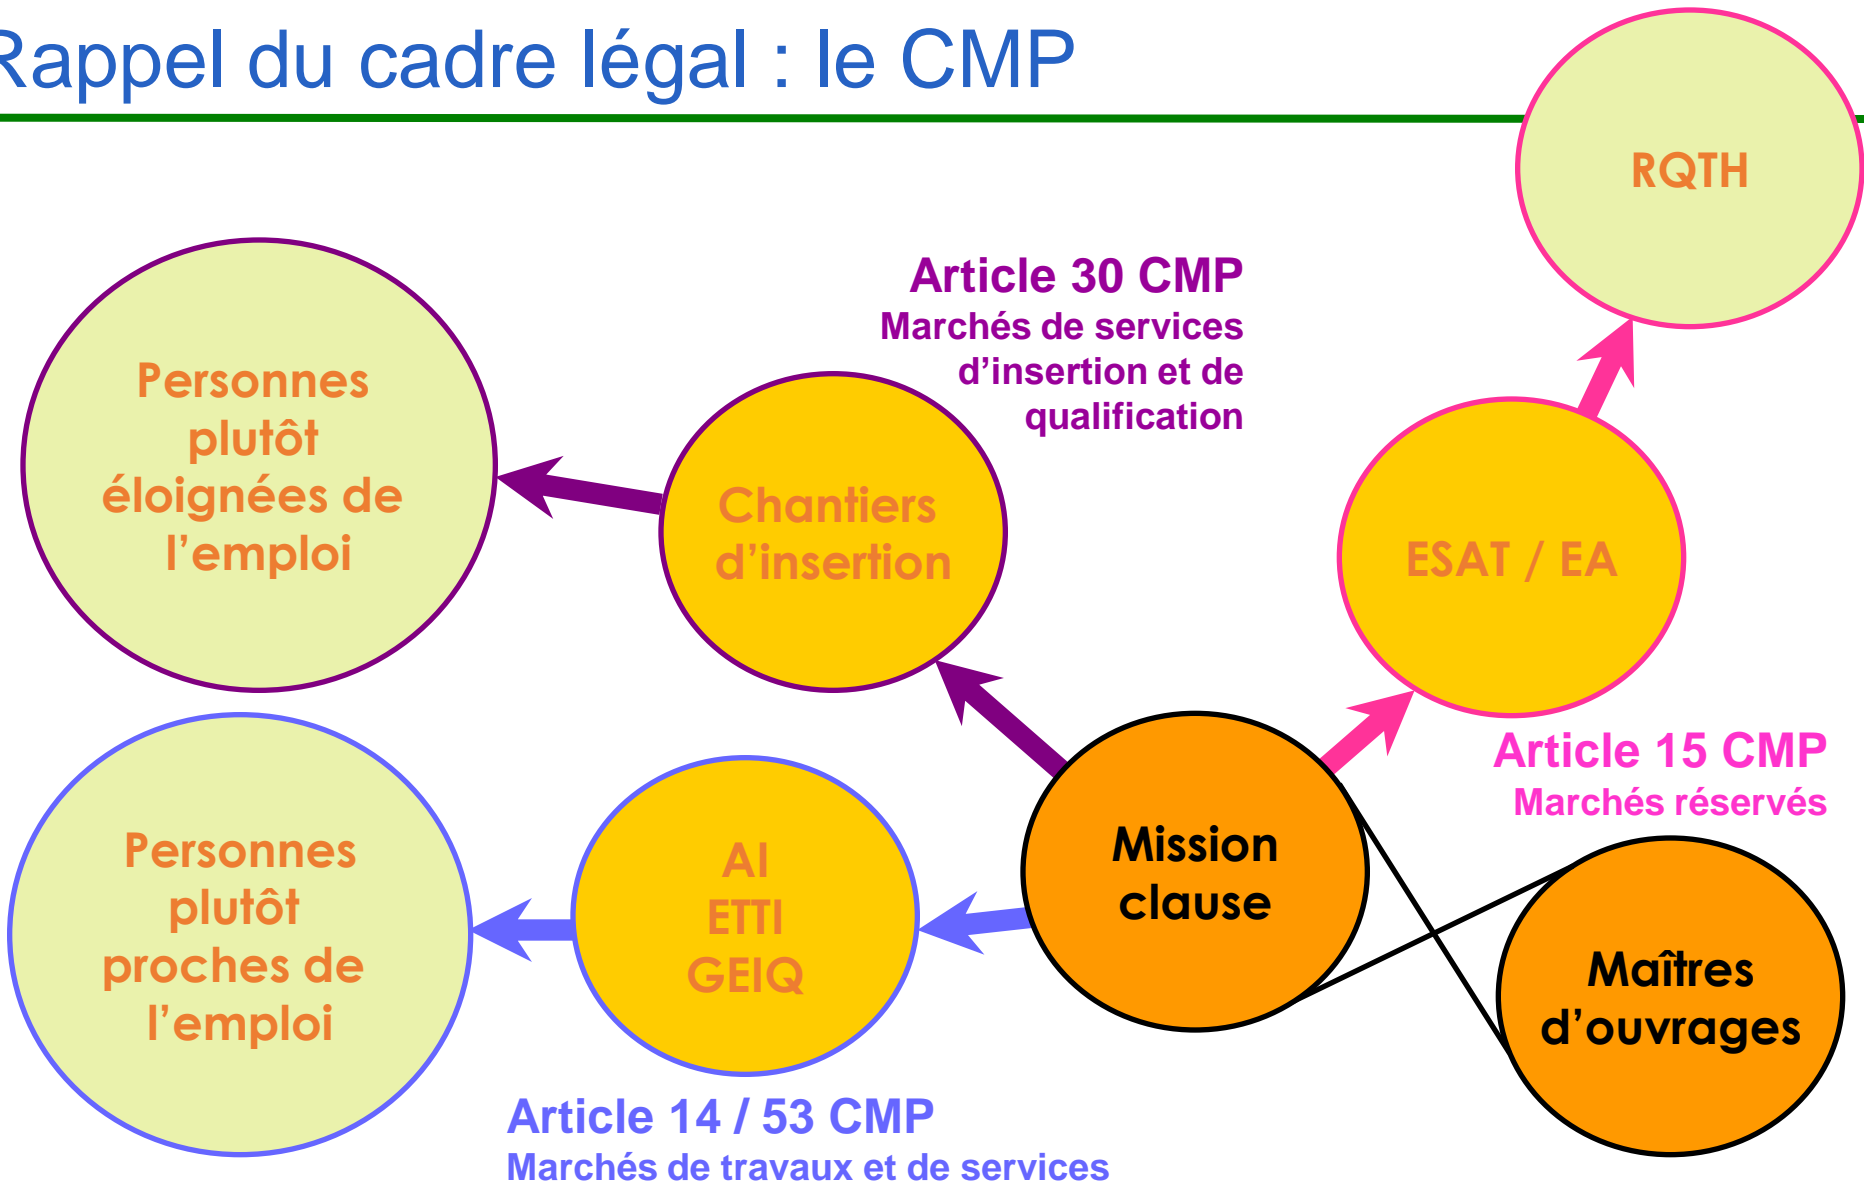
Rappel du cadre légal : le CMP

RQTH

Article 30 CMP
Marchés de services d'insertion et de qualification

Personnes plutôt éloignées de l'emploi

Chantiers d'insertion

ESAT / EA

Article 15 CMP
Marchés réservés

Mission clause

Personnes plutôt proches de l'emploi

AI
ETTI
GEIQ

Maîtres d'ouvrages

Article 14 / 53 CMP
Marchés de travaux et de services